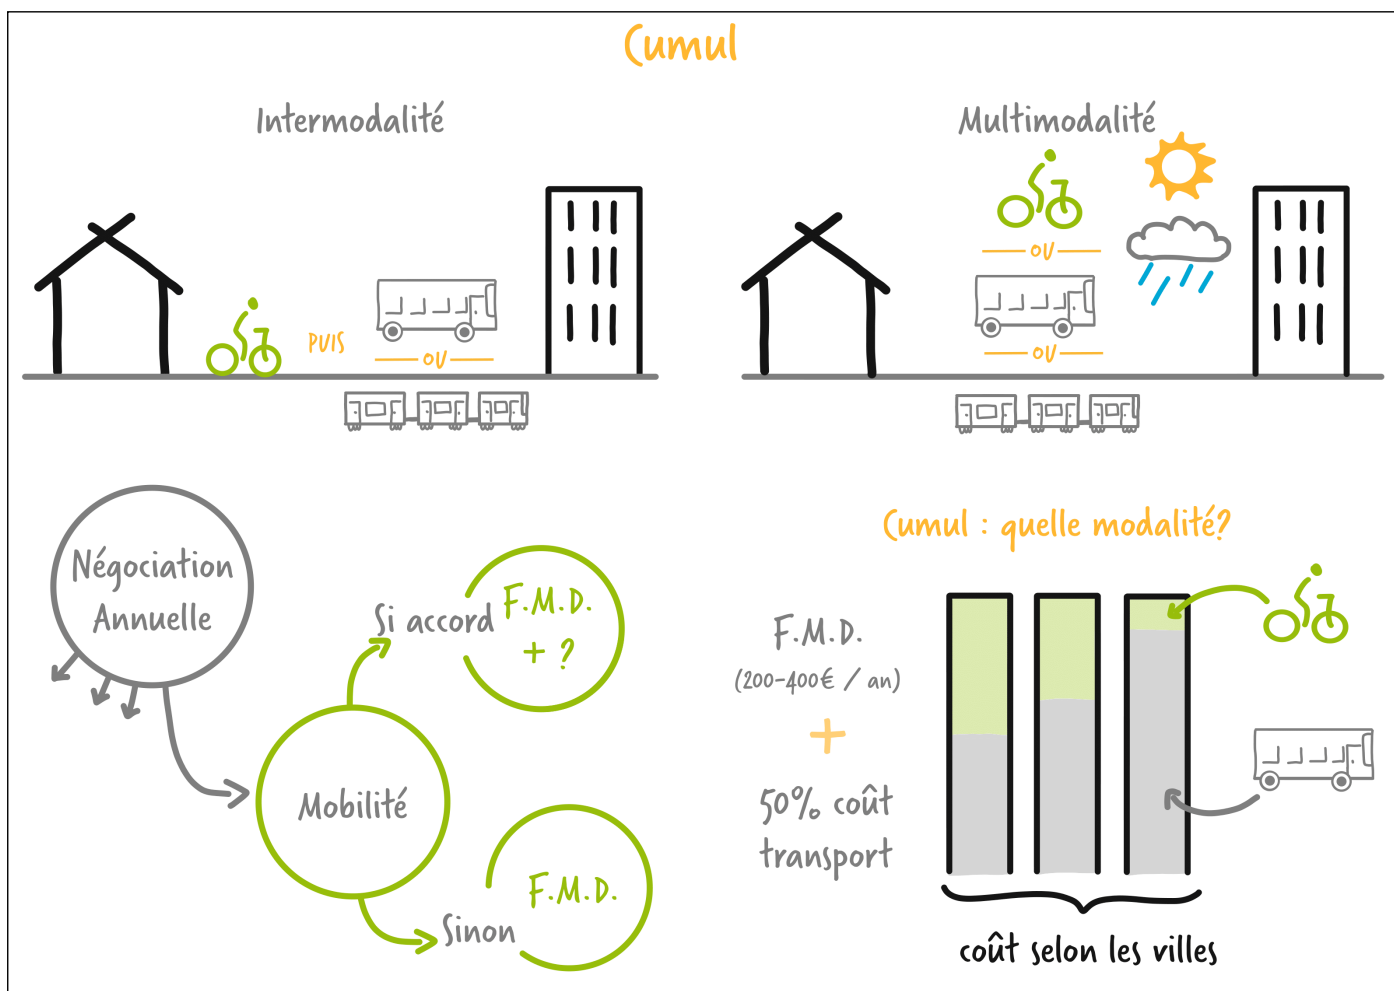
Cumul

Intermodalité

PUIS

OU

Multimodalité

OU

OU

Négociation Annuelle

Mobilité

Si accord

F.M.D. + ?

Sinon

F.M.D.

Cumul : quelle modalité?

F.M.D.
(200-400€ / an)

+

50% coût transport

coût selon les villes